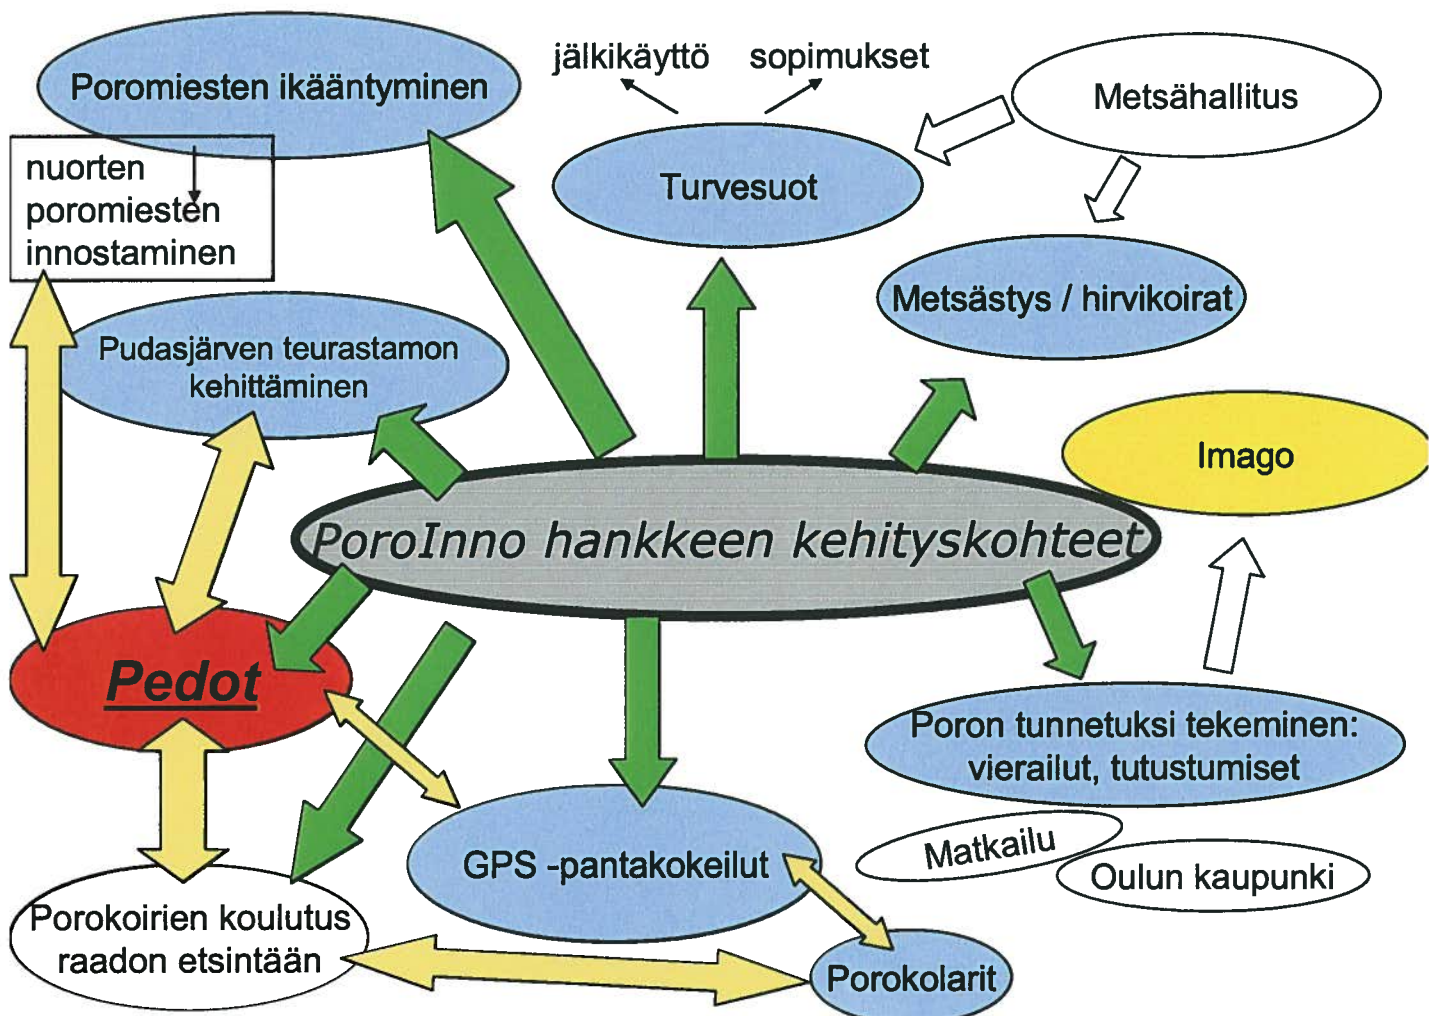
Poromiesten ikääntyminen

nuorten poromiesten innostaminen

jälkikäyttö

sopimukset

Metsähallitus

Turvesuot

Metsästys / hirvikoirat

Pudasjärven teurastamon kehittäminen

Imago

PoroInno hankkeen kehityskohteet

Pedot

Poron tunnetuksi tekeminen: vierailut, tutustumiset

Matkailu

Oulun kaupunki

GPS -pantakokeilut

Porokoirien koulutus raadon etsintään

Porokolarit